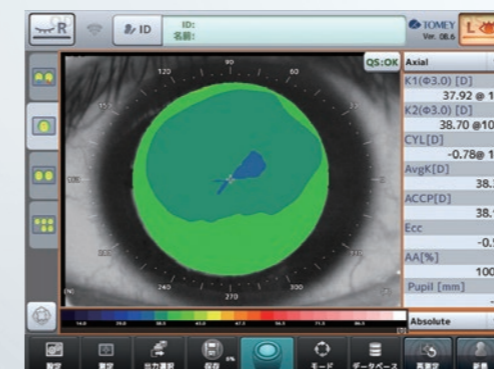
R

ID

ID:
名前:

TOMEY
Ver. 08.6

L

QS:OK

120

90

60

270

Axial

K1(Φ3.0) [D]
37.92 @ 1

K2(Φ3.0) [D]
38.70 @10

CYL[D]
-0.78@ 1

AvgK[D]
38.

ACCP[D]
38.

Ecc
-0.

AA[%]
100

Pupil [mm]

Absolute

撮影

表示

出力選択

保存

モード

データベース